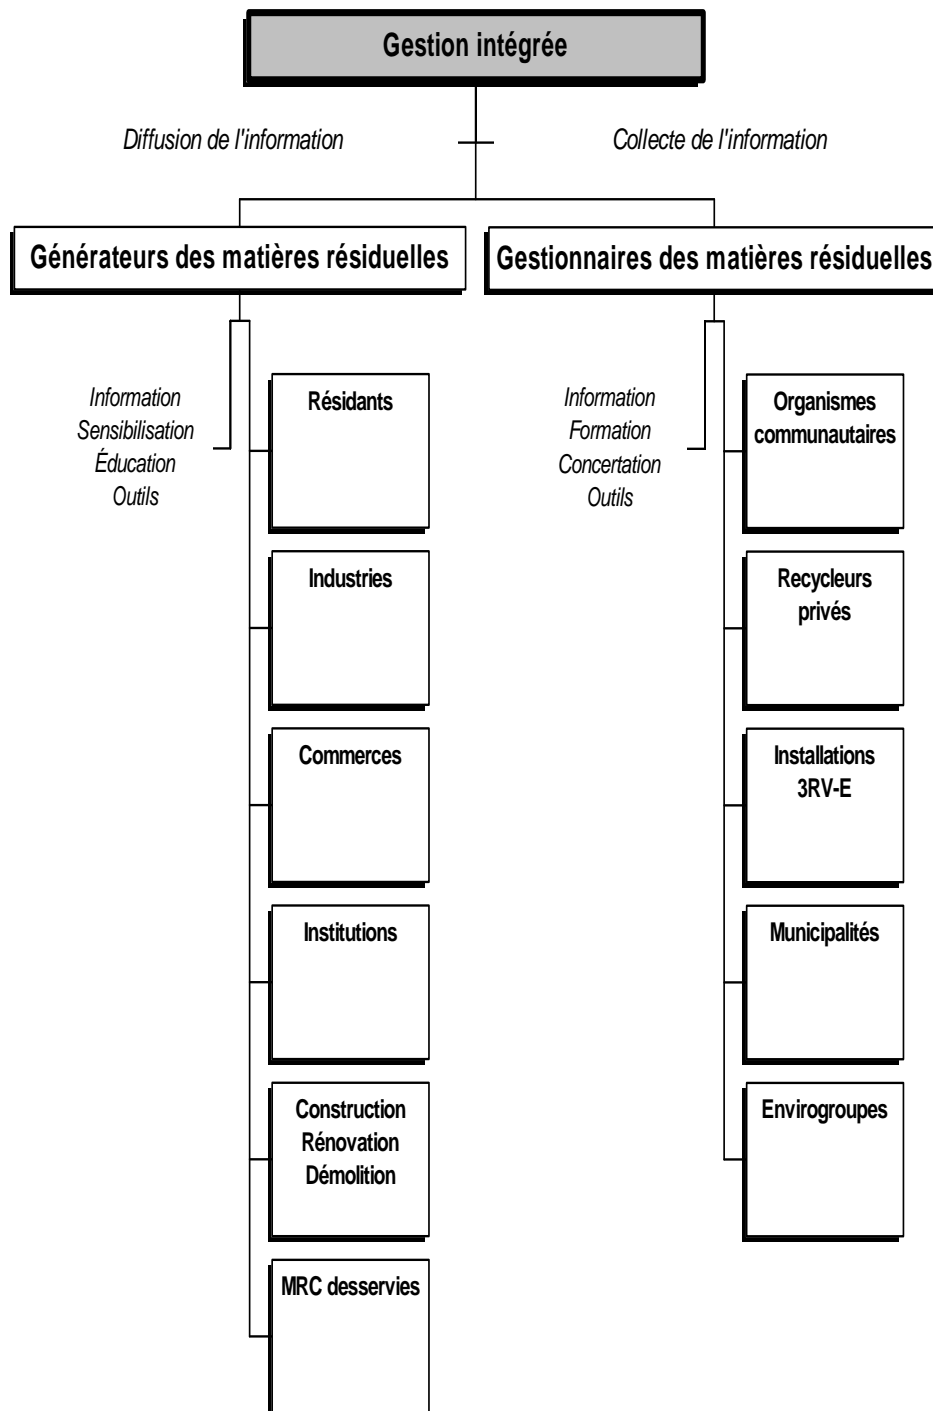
Gestion intégrée

Diffusion de l'information

Collecte de l'information

Générateurs des matières résiduelles

Gestionnaires des matières résiduelles

Information
Sensibilisation
Éducation
Outils

Résidants

Industries

Commerces

Institutions

Construction
Rénovation
Démolition

MRC desservies

Information
Formation
Concertation
Outils

Organismes communautaires

Recycleurs privés

Installations 3RV-E

Municipalités

Envirogroupes